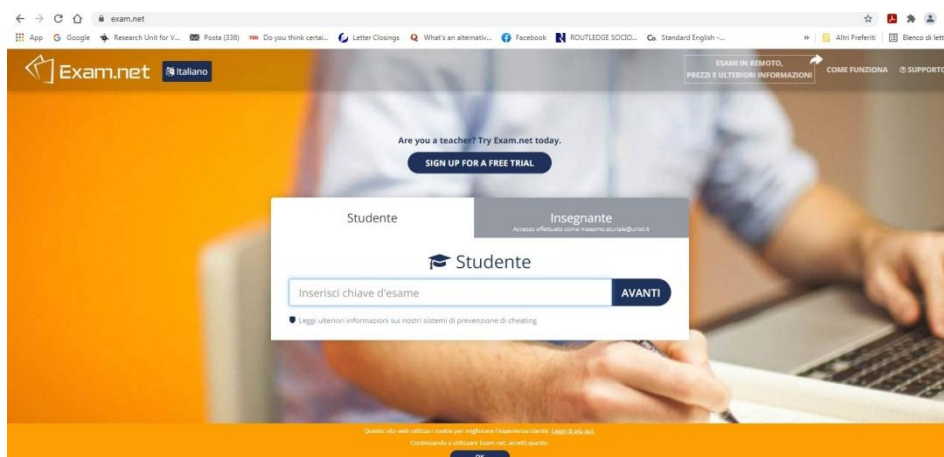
exam.net

App Google Research Unit for V... Posta (336) Do you think certai... Letter Closings What's an alternativ... Facebook ROUTLEDGE SOCIO... Standard English -... » Altri Preferiti Elenco di lett

Exam.net Italiano

ESAMI IN REMOTO, PREZZI E ULTERIORI INFORMAZIONI COME FUNZIONA SUPPORTO

Are you a teacher? Try Exam.net today.

SIGN UP FOR A FREE TRIAL

Studente

Insegnante
Accesso effettuato come massimo.sturiale@unict.it

Studente

Inserisci chiave d'esame AVANTI

Leggi ulteriori informazioni sui nostri sistemi di prevenzione di cheating

Questo sito web utilizza i cookie per migliorare l'esperienza utente. Leggi di più qui.
Continuando a utilizzare Exam.net, accetti questo.

OK